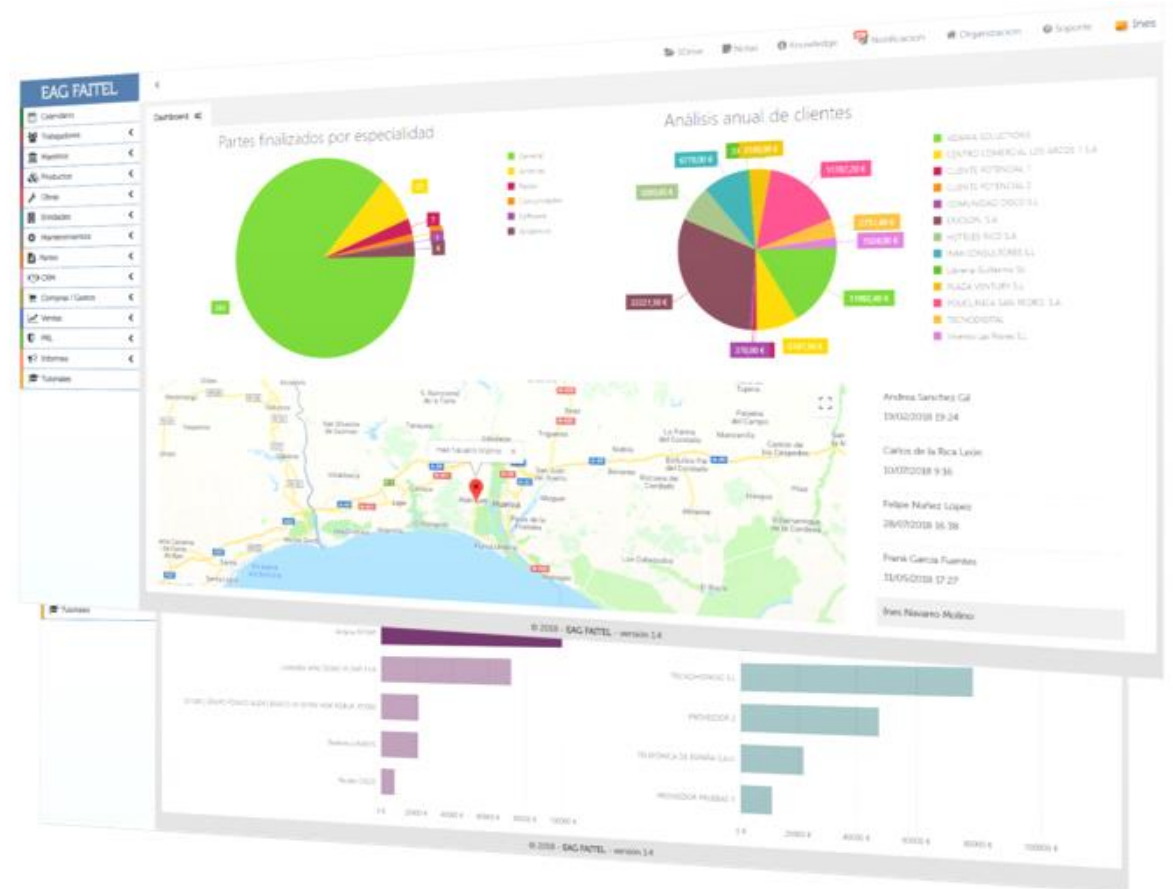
3Drive Notas Knowledge Notificacion Organizacion Soporte Ines

EAG FAITEL

Calendario
Trabajadores
Maestros
Productos
Obras
Entidades
Mantenimientos
Partes
CRM
Compras / Gastos
Ventas
PRL
Informes
Tutoriales

Dashboard

Partes finalizados por especialidad

General
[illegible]
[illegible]
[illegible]
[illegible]
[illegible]

Análisis anual de clientes

ADARA SOLUCTIONS
CENTRO COMERCIAL LOS ARCOS 1 S.A
CLIENTE POTENCIAL 1
CLIENTE POTENCIAL 2
COMUNIDAD DISCO S.L
DUOSOL S.A
HOTELES RICO S.A
IVAN CONSULTORES S.L
Libreria Guillermo SL
PLAZA VENTURY S.L
POLICLINICA SAN PEDRO S.A
TECNODIGITAL
Viveros Las Flores S.L

6779,00 €
11182,00 €
22221,00 €
11862,40 €
270,00 €

Andrea Sanchez Gil
10/02/2018 19:24
Carlos de la Roca Leon
10/07/2018 9:36
Felipe Nuñez Lopez
28/07/2018 16:38
Frank Garcia Fuentes
31/05/2018 17:27
Ines Navarro Molino

© 2018 - EAG FAITEL - version 3.4

Tutoriales

TECNODIGITAL S.L
PROVEEDOR 2
TELEFONICA DE ESPAÑA S.A.U
PROVEEDOR PRUEBAS 1

© 2018 - EAG FAITEL - version 3.4